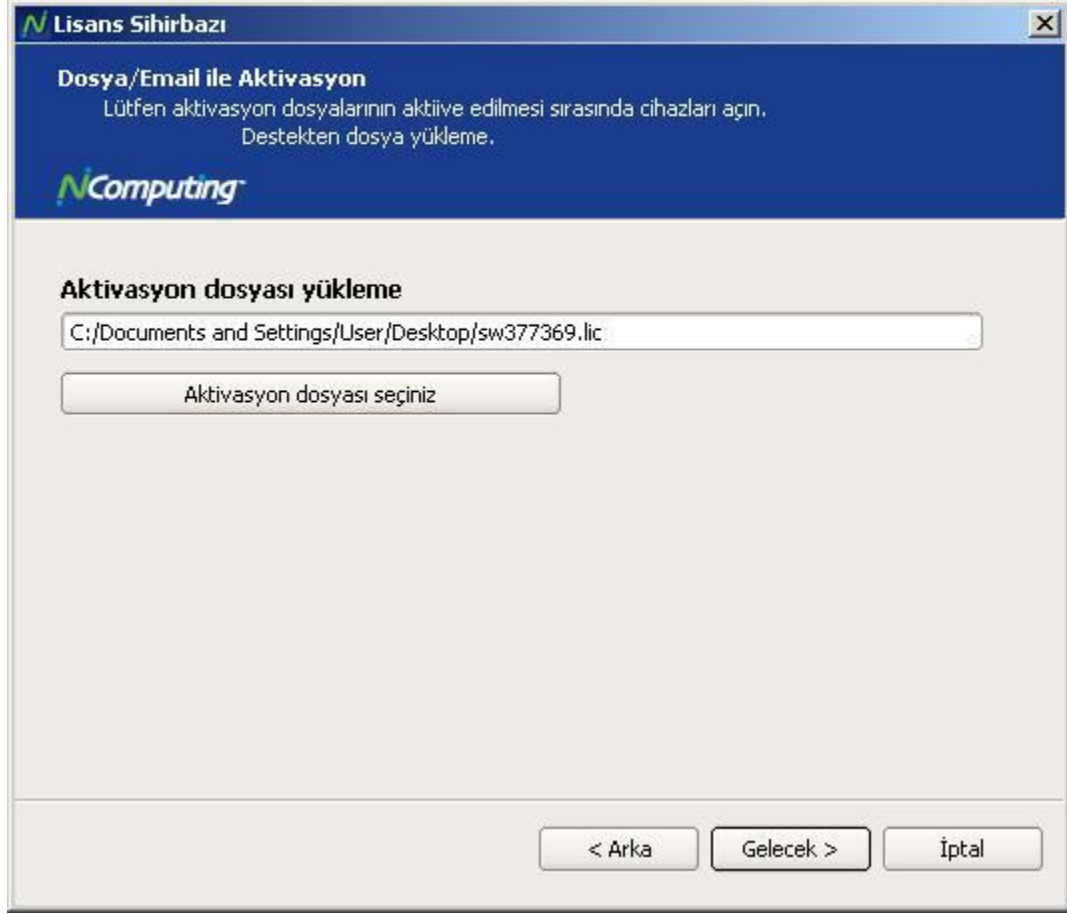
Lisans Sihirbazı

Dosya/Email ile Aktivasyon
Lütfen aktivasyon dosyalarının aktiive edilmesi sırasında cihazları açın.
Destekten dosya yükleme.

NComputing

Aktivasyon dosyası yükleme
C:/Documents and Settings/User/Desktop/sw377369.lic
Aktivasyon dosyası seçiniz

< Arka
Gelecek >
İptal